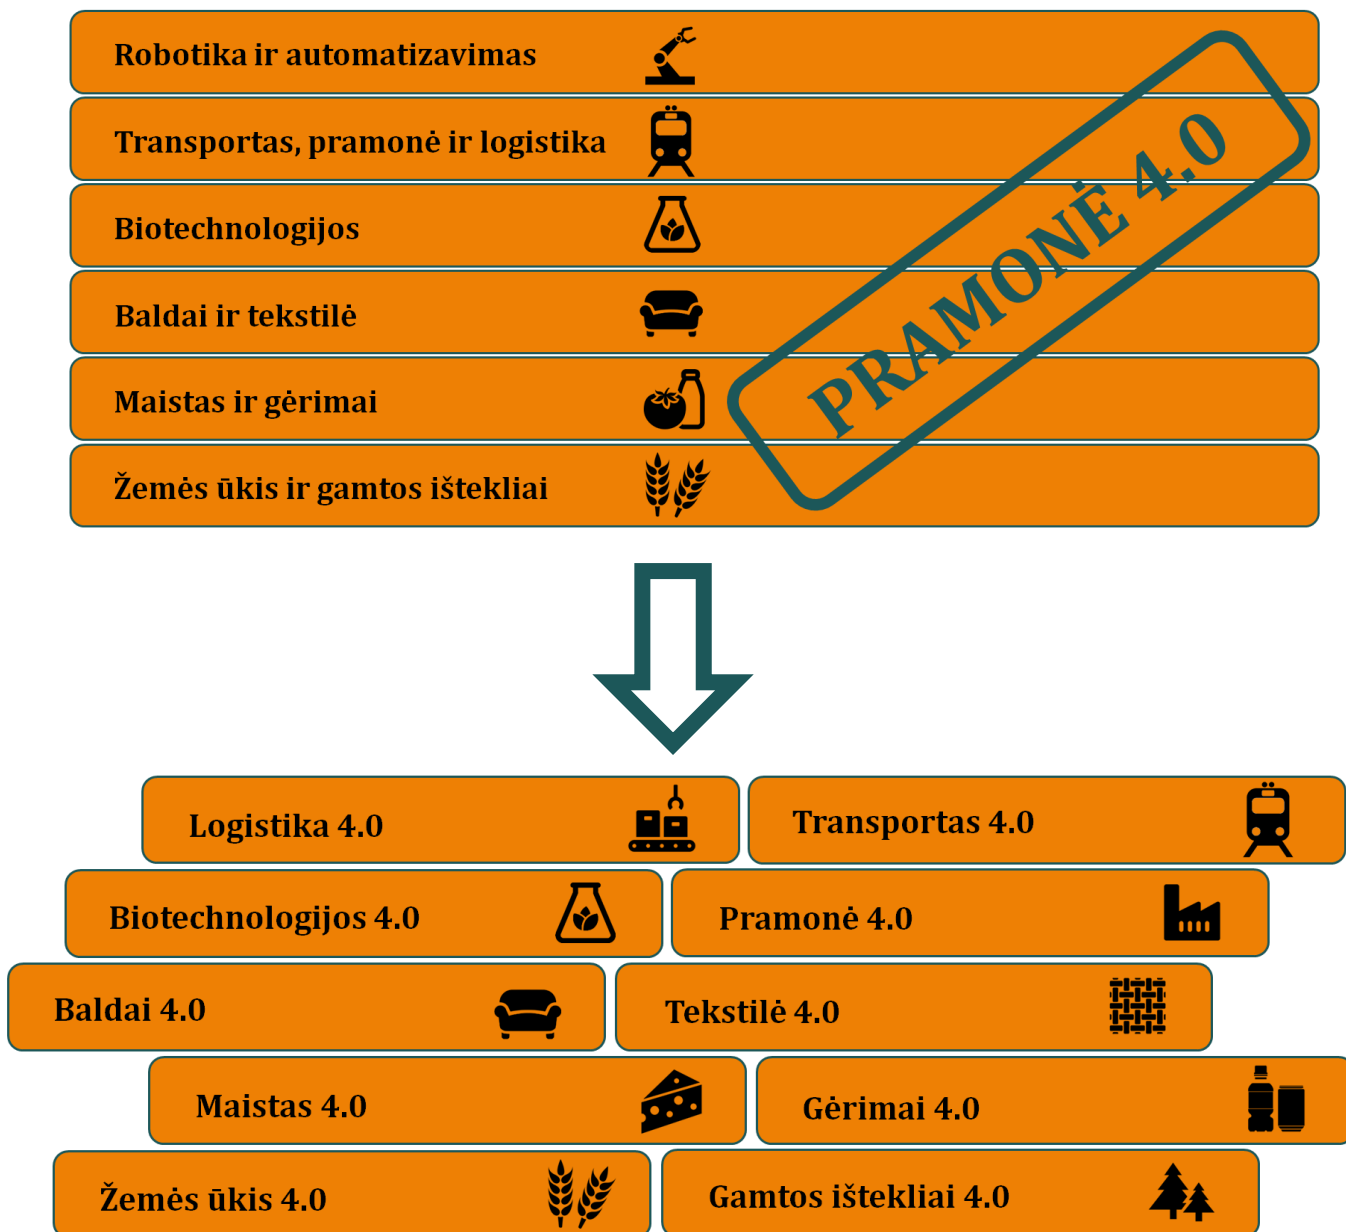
Robotika ir automatizavimas

Transportas, pramonė ir logistika

Biotechnologijos

Baldai ir tekstilė

Maistas ir gėrimai

Žemės ūkis ir gamtos ištekliai

PRAMONĖ 4.0

Logistika 4.0

Transportas 4.0

Biotechnologijos 4.0

Pramonė 4.0

Baldai 4.0

Tekstilė 4.0

Maistas 4.0

Gėrimai 4.0

Žemės ūkis 4.0

Gamtos ištekliai 4.0